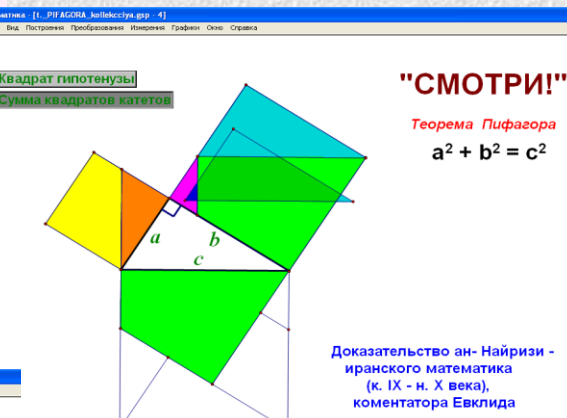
матика - [t..._PIFAGORA_kollekcciya.gsp : 4]
Вид Построения Преобразования Измерения Графики Окно Справка

Квадрат гипотенузы
Сумма квадратов катетов

"СМОТРИ!"

Теорема Пифагора

$a^2 + b^2 = c^2$

a
b
c

Доказательство ан- Найризи - иранского математика (к. IX - н. X века), коментатора Евклида